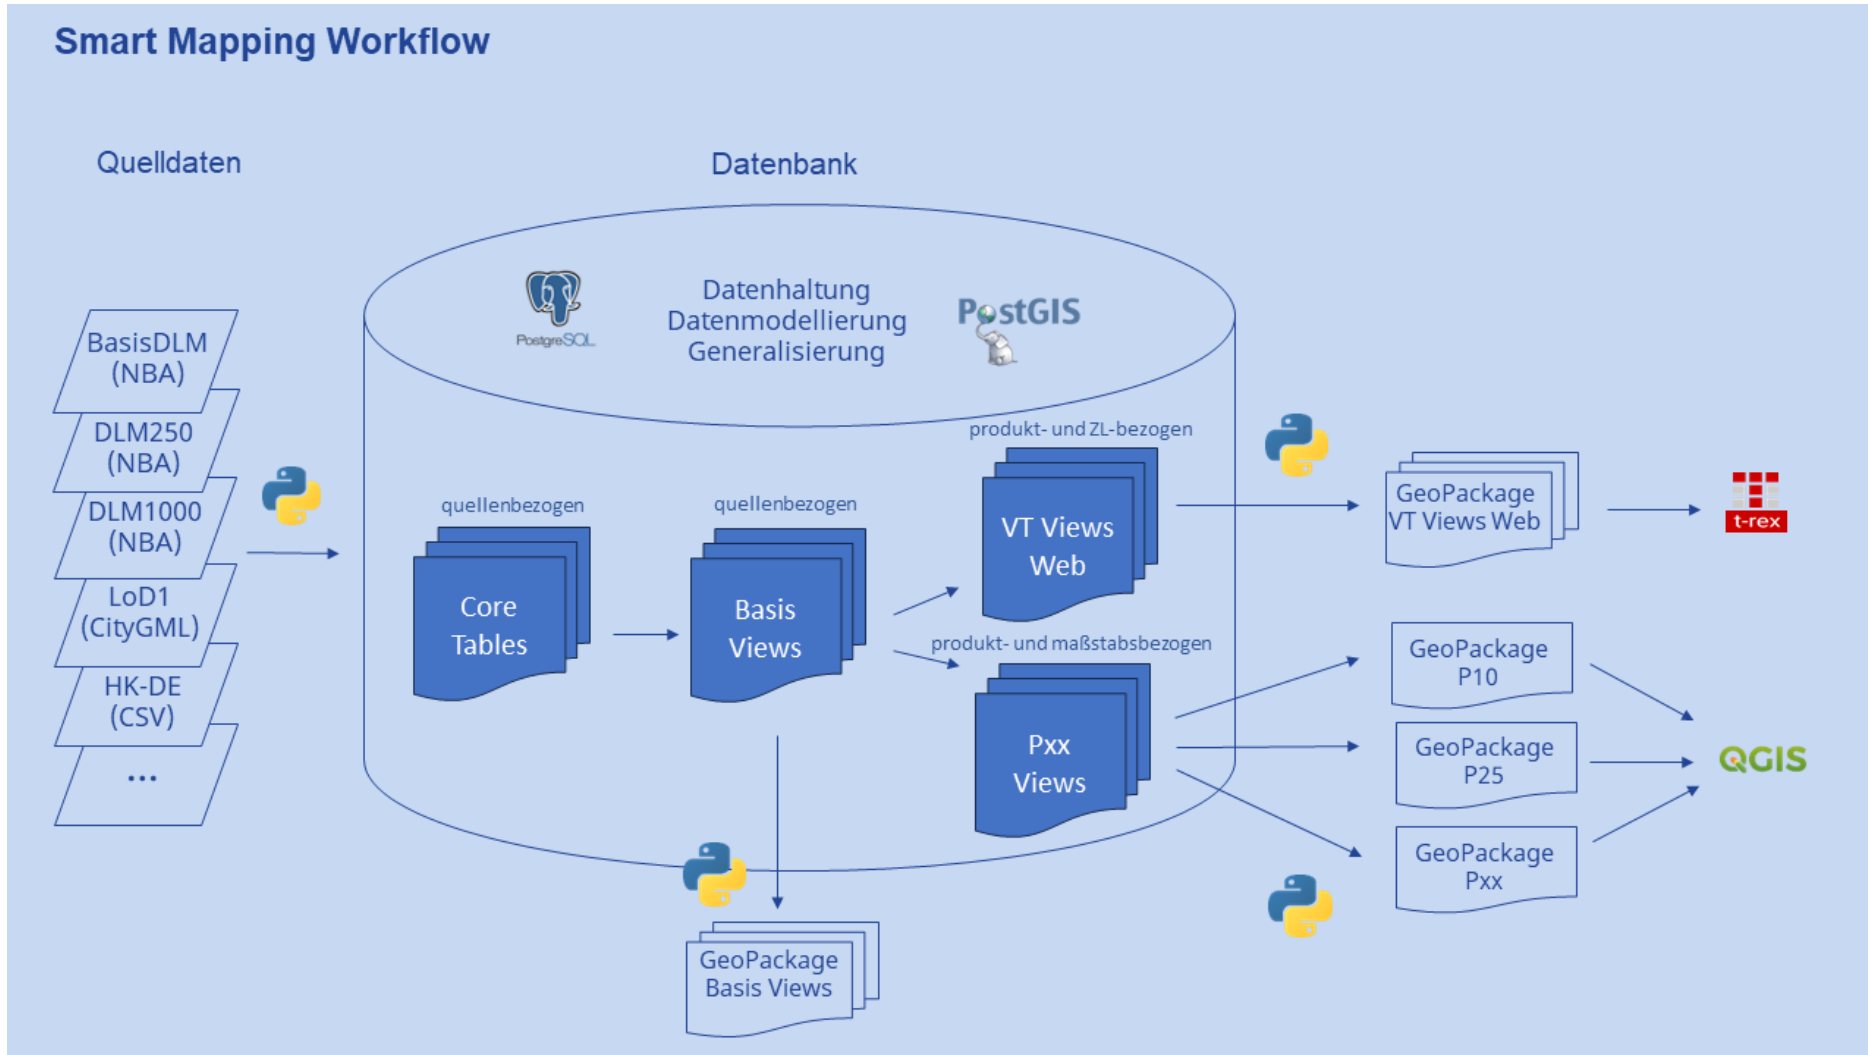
Smart Mapping Workflow

Quelldaten

Datenbank

BasisDLM (NBA)

DLM250 (NBA)

DLM1000 (NBA)

LoD1 (CityGML)

HK-DE (CSV)

...

PostgreSQL

Datenhaltung
Datenmodellierung
Generalisierung

PostGIS

quellenbezogen

Core Tables

quellenbezogen

Basis Views

produkt- und ZL-bezogen

VT Views Web

produkt- und maßstabsbezogen

Pxx Views

GeoPackage Basis Views

GeoPackage VT Views Web

t-rex

GeoPackage P10

GeoPackage P25

GeoPackage Pxx

QGIS